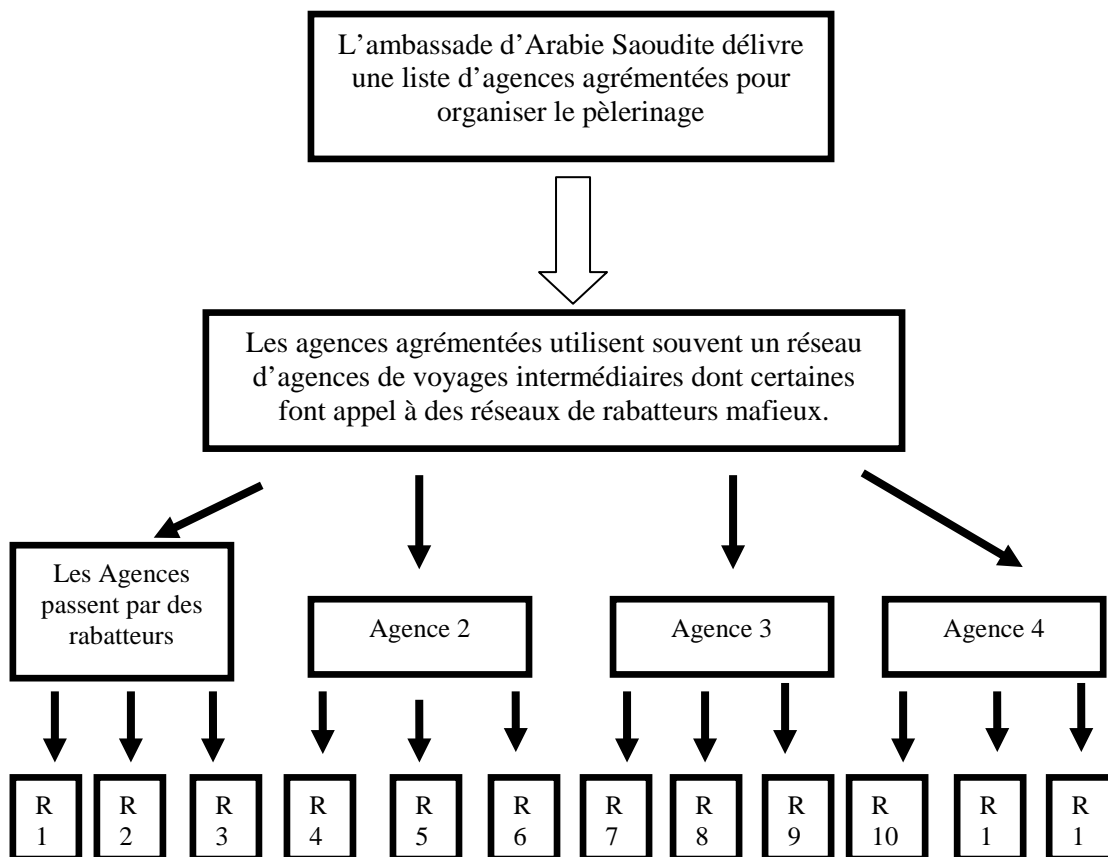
L’ambassade d’Arabie Saoudite délivre une liste d’agences agrémentées pour organiser le pèlerinage

Les agences agrémentées utilisent souvent un réseau d’agences de voyages intermédiaires dont certaines font appel à des réseaux de rabatteurs mafieux.

Les Agences passent par des rabatteurs

Agence 2

Agence 3

Agence 4

R 1

R 2

R 3

R 4

R 5

R 6

R 7

R 8

R 9

R 10

R 1

R 1